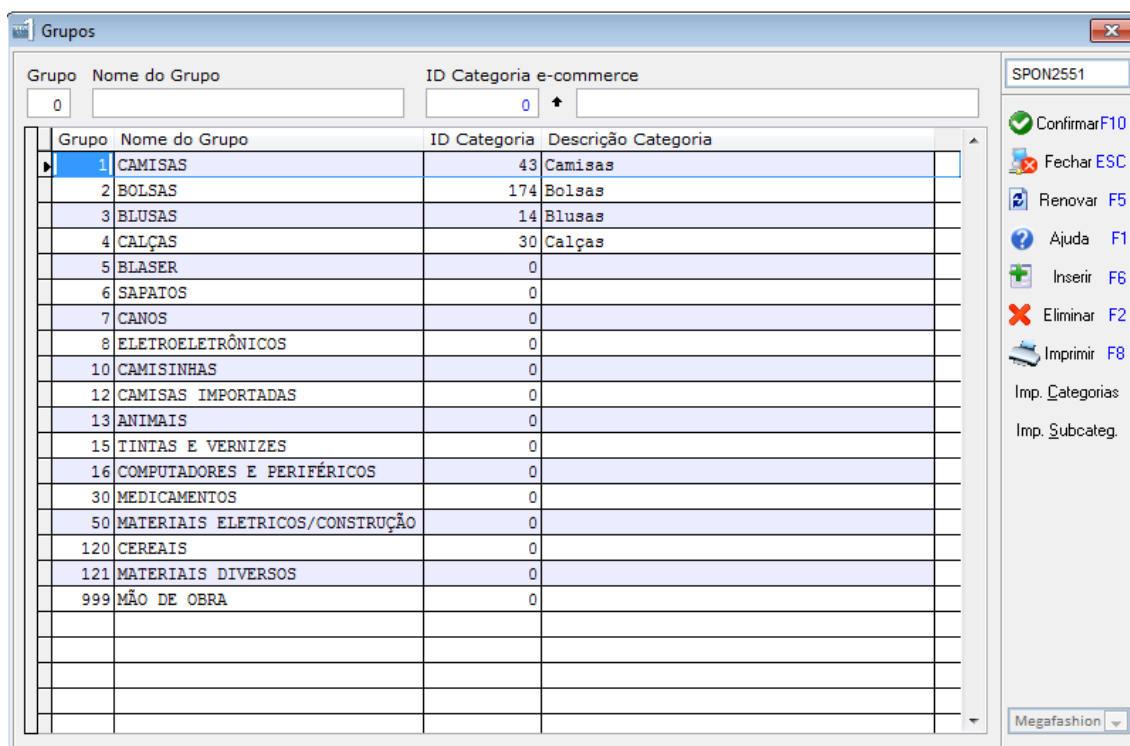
Grupos

Grupo Nome do Grupo
0

ID Categoria e-commerce
0

SPON2551

| Grupo | Nome do Grupo | ID Categoria | Descrição Categoria |
|---|---|---|---|
| 1 | CAMISAS | 43 | Camisas |
| 2 | BOLSAS | 174 | Bolsas |
| 3 | BLUSAS | 14 | Blusas |
| 4 | CALÇAS | 30 | Calças |
| 5 | BLASER | 0 | |
| 6 | SAPATOS | 0 | |
| 7 | CANOS | 0 | |
| 8 | ELETROELETRÔNICOS | 0 | |
| 10 | CAMISINHAS | 0 | |
| 12 | CAMISAS IMPORTADAS | 0 | |
| 13 | ANIMAIS | 0 | |
| 15 | TINTAS E VERNIZES | 0 | |
| 16 | COMPUTADORES E PERIFÉRICOS | 0 | |
| 30 | MEDICAMENTOS | 0 | |
| 50 | MATERIAIS ELETRICOS/CONSTRUÇÃO | 0 | |
| 120 | CEREAIS | 0 | |
| 121 | MATERIAIS DIVERSOS | 0 | |
| 999 | MÃO DE OBRA | 0 | |

Confirmar F10
Fechar ESC
Renovar F5
Ajuda F1
Inserir F6
Eliminar F2
Imprimir F8
Imp. Categorias
Imp. Subcateg.

Megafashion